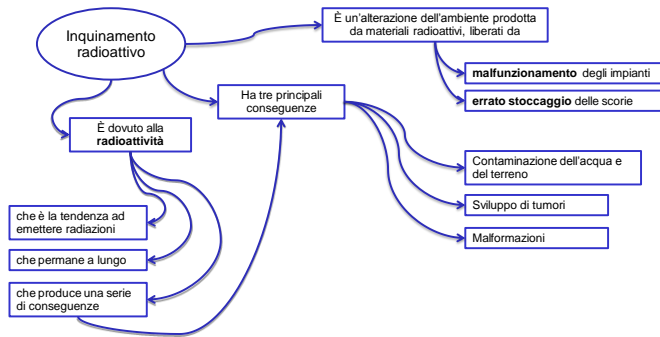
Inquinamento radioattivo

È un'alterazione dell'ambiente prodotta da materiali radioattivi, liberati da

malfunzionamento degli impianti

errato stoccaggio delle scorie

Ha tre principali conseguenze

È dovuto alla radioattività

Contaminazione dell'acqua e del terreno

Sviluppo di tumori

Malformazioni

che è la tendenza ad emettere radiazioni

che permane a lungo

che produce una serie di conseguenze